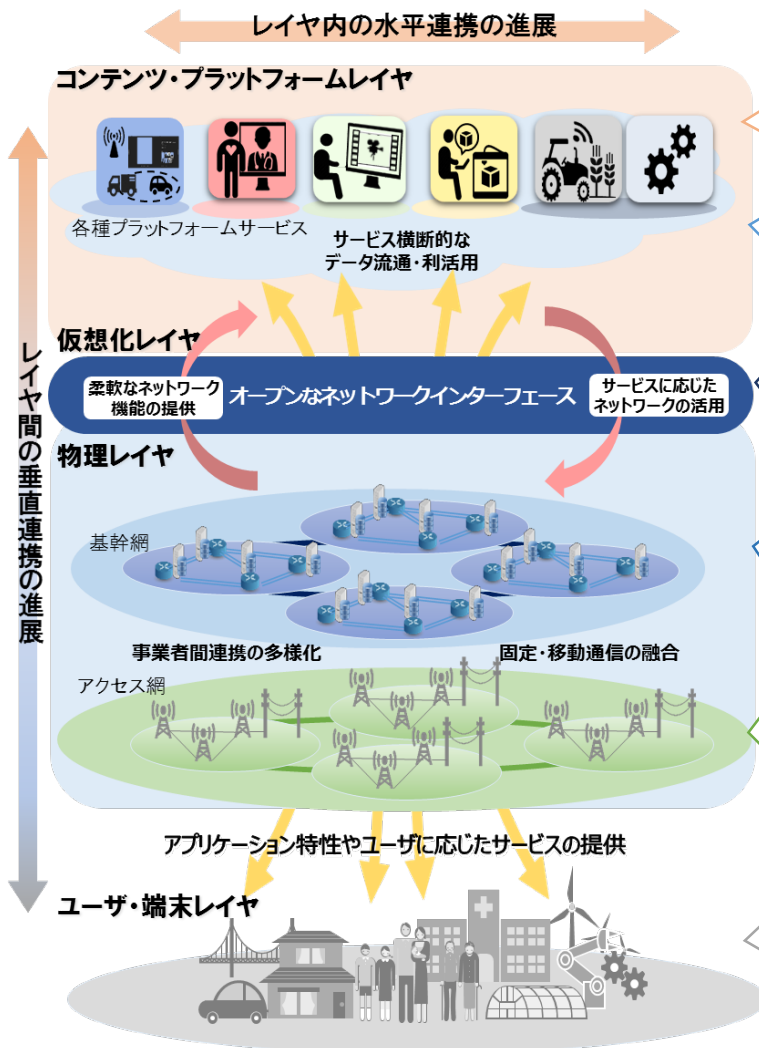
レイヤ内の水平連携の進展

コンテンツ・プラットフォームレイヤ

各種プラットフォームサービス

サービス横断的なデータ流通・利活用

レイヤ間の垂直連携の進展

仮想化レイヤ

柔軟なネットワーク機能の提供

オープンなネットワークインターフェース

サービスに応じたネットワークの活用

物理レイヤ

基幹網

事業者間連携の多様化

固定・移動通信の融合

アクセス網

アプリケーション特性やユーザに応じたサービスの提供

ユーザ・端末レイヤ